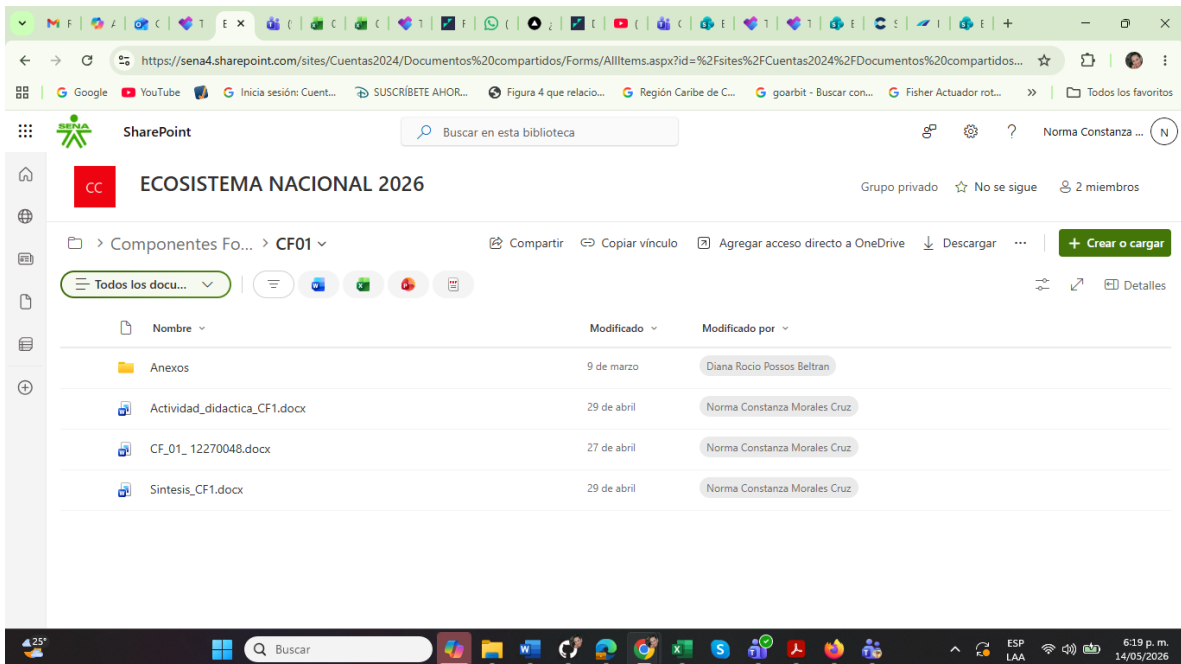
https://sena4.sharepoint.com/sites/Cuentas2024/Documentos%20compartidos/Forms/AllItems.aspx?id=%2Fsites%2FCuentas2024%2FDocumentos%20compartidos...

Google YouTube Inicia sesión: Cuent... SUSCRÍBETE AHOR... Figura 4 que relacio... Región Caribe de C... goarbit - Buscar con... Fisher Actuador rot... Todos los favoritos

SENA SharePoint Buscar en esta biblioteca Norma Constanza ... N

CC ECOSISTEMA NACIONAL 2026

Grupo privado No se sigue 2 miembros

Componentes Fo... > CF01

Compartir Copiar vínculo Agregar acceso directo a OneDrive Descargar ... + Crear o cargar

Todos los docu...

Detalles

| Nombre | Modificado | Modificado por |
|---|---|---|
| Anexos | 9 de marzo | Diana Rocio Possos Beltran |
| Actividad_didactica_CF1.docx | 29 de abril | Norma Constanza Morales Cruz |
| CF_01_ 12270048.docx | 27 de abril | Norma Constanza Morales Cruz |
| Sintesis_CF1.docx | 29 de abril | Norma Constanza Morales Cruz |

25° Buscar ESP LAA 6:19 p. m. 14/05/2026